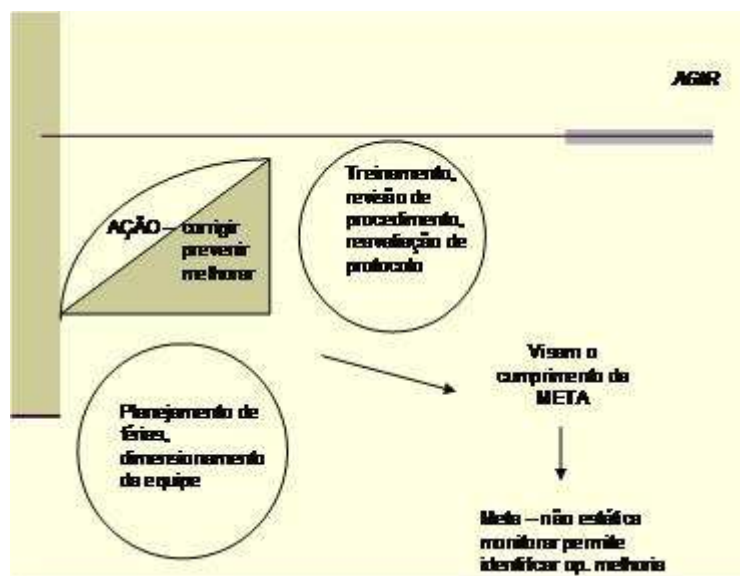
AGIR

AÇÃO – corrigir prevenir melhorar

Treinamento, revisão de procedimento, reavaliação de protocolo

Visam o cumprimento da META

Planejamento de férias, dimensionamento da equipe

Meta – não estática monitorar permite identificar op. melhoria